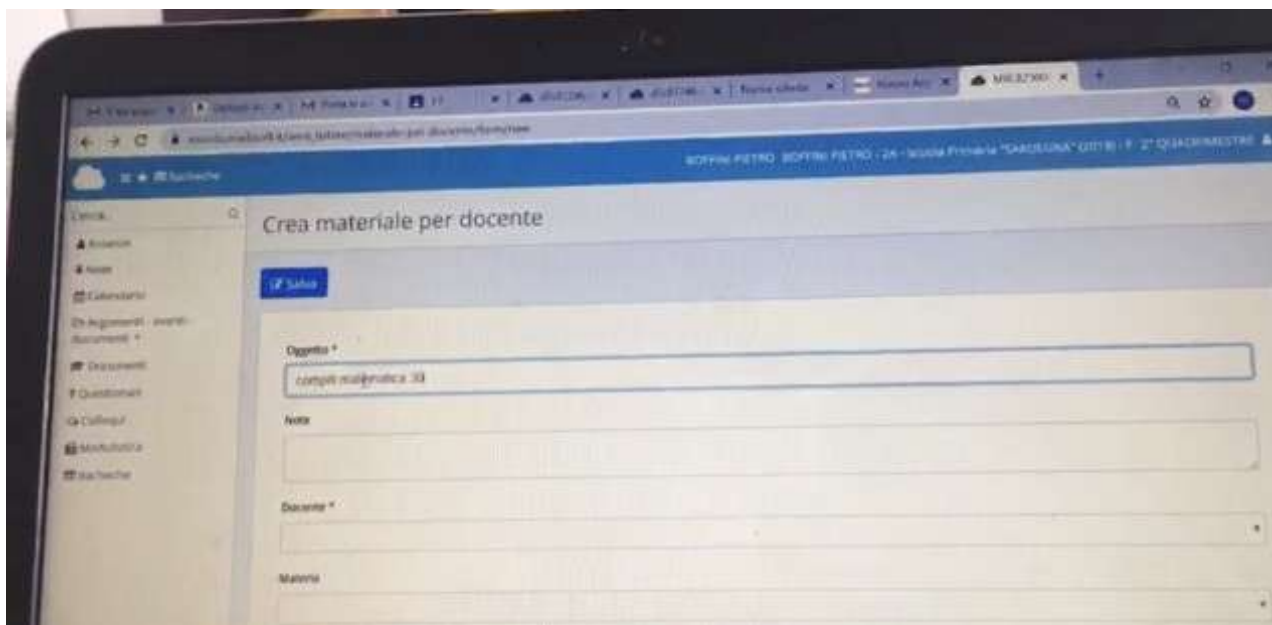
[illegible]

BOFFINI PIETRO BOFFINI PIETRO - 2A - Scuola Primaria "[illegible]" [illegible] - 2° QUADRIMESTRE

Bacheche

Cerca...

Assenze

Note

Calendario

Argomenti - eventi - documenti

Documenti

Questionari

Colloqui

Modulistica

Bacheche

Crea materiale per docente

Salva

Oggetto *

compiti matematica 30

Note

Docente *

Materia